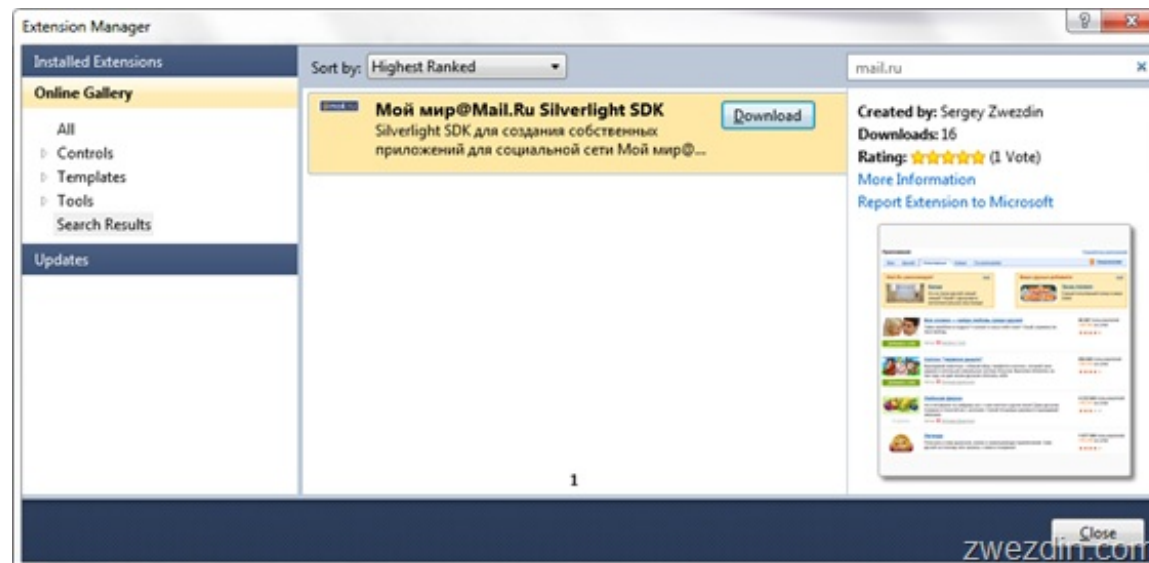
Extension Manager

Installed Extensions

Online Gallery

All
Controls
Templates
Tools
Search Results

Updates

Sort by: Highest Ranked

Мой мир@Mail.Ru Silverlight SDK
Silverlight SDK для создания собственных приложений для социальной сети Мой мир@...

Download

1

mail.ru

Created by: Sergey Zwezdin
Downloads: 16
Rating: (1 Vote)
More Information
Report Extension to Microsoft

Close

zwezdin.com